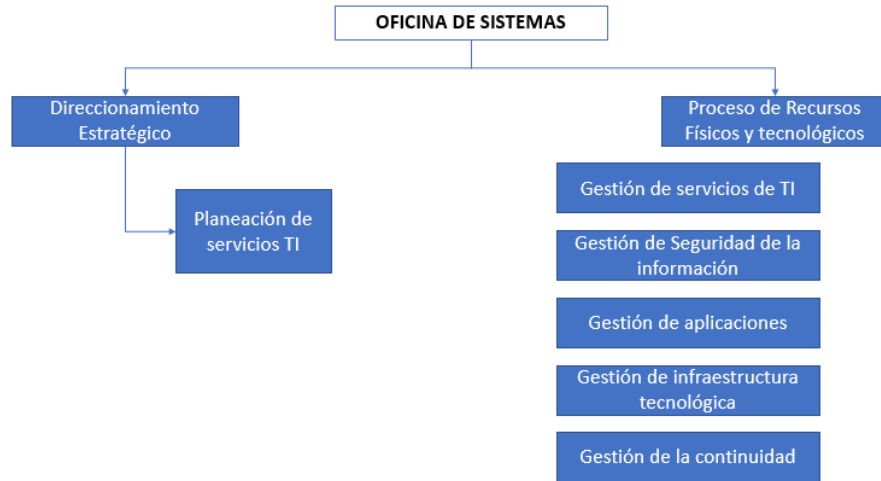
OFICINA DE SISTEMAS

Direccionamiento Estratégico

Planeación de servicios TI

Proceso de Recursos Físicos y tecnológicos

Gestión de servicios de TI

Gestión de Seguridad de la información

Gestión de aplicaciones

Gestión de infraestructura tecnológica

Gestión de la continuidad